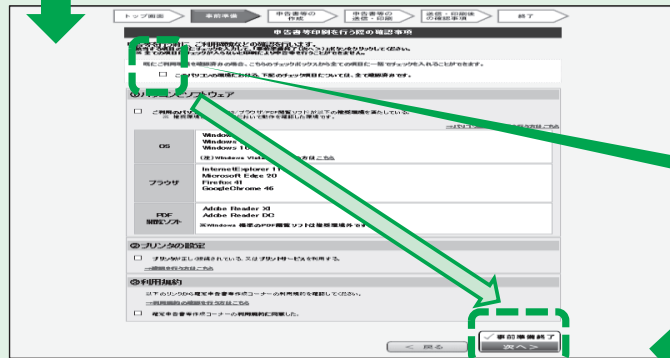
トップ画面 | 事前準備 | 申告書等の作成 | 申告書等の送信・印刷 | 送信・印刷後の確認事項 | 終了

申告書等印刷を行う際の確認事項

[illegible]

既に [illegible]

□ このパソコンの環境における、下記のチェック項目について、全て確認済みです。

①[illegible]ソフトウェア

□ ご利用のパソコンの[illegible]ブラウザ・PDF閲覧ソフトが以下の推奨環境を満たしている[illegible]

| OS | Windows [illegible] Windows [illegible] Windows 10 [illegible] (注)Windows Vista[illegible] |
|---|---|
| ブラウザ | Internet Explorer 11 Microsoft Edge 20 Firefox 41 GoogleChrome 46 |
| PDF閲覧ソフト | Adobe Reader XI Adobe Reader DC ※Windows 標準のPDF閲覧ソフトは推奨環境外です |

②プリンタの設定

□ プリンタが正しく接続されている、又はプリントサービスを利用する。

③利用規約

以下のリンクから確定申告書等作成コーナーの利用規約を確認してください。

□ 確定申告書等作成コーナーの利用規約に同意した。

< 戻る

✓ 事前準備終了

次へ >